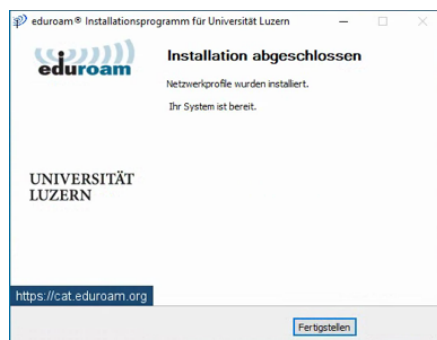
eduroam® Installationsprogramm für Universität Luzern

eduroam

Installation abgeschlossen

Netzwerkprofile wurden installiert.

Ihr System ist bereit.

UNIVERSITÄT LUZERN

https://cat.eduroam.org

Fertigstellen